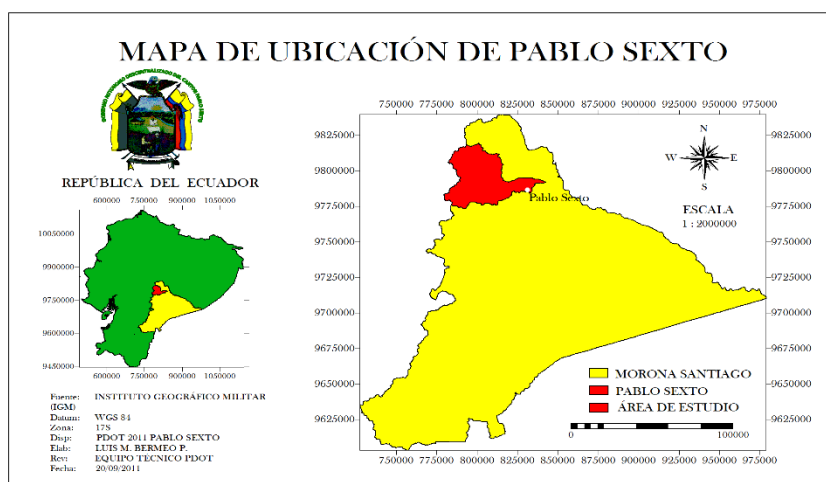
MAPA DE UBICACIÓN DE PABLO SEXTO

REPÚBLICA DEL ECUADOR

600000 750000 900000 1050000

10050000
9900000
9750000
9600000
9450000

600000 750000 900000 1050000

Fuente: INSTITUTO GEOGRÁFICO MILITAR (IGM)
Datum: WGS 84
Zona: 17S
Disp: PDOT 2011 PABLO SEXTO
Elab: LUIS M. BERMEO P.
Rev: EQUIPO TECNICO PDOT
Fecha: 20/09/2011

750000 775000 800000 825000 850000 875000 900000 925000 950000 975000

9825000
9800000
9775000
9750000
9725000
9700000
9675000
9650000
9625000

Pablo Sexto

N
W E
S

ESCALA
1 : 2000000

MORONA SANTIAGO
PABLO SEXTO
ÁREA DE ESTUDIO

0 100000

750000 775000 800000 825000 850000 875000 900000 925000 950000 975000